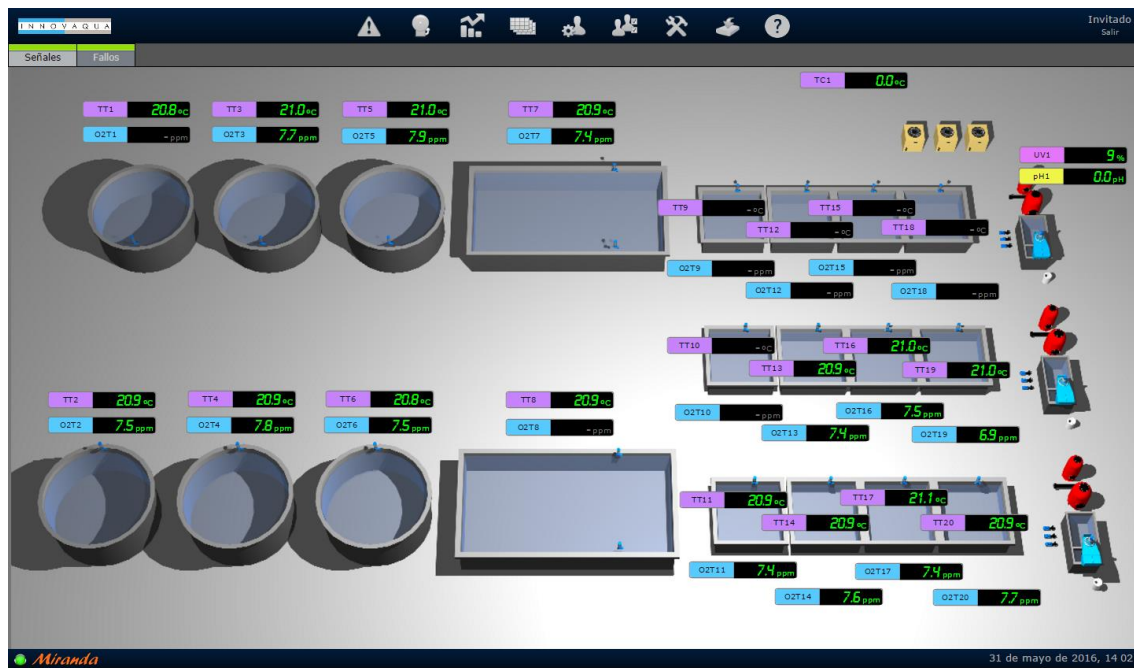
INNOVAQUA

Invitado
Salir

Señales
Fallos

TC1 0.0 ºC

TT1 20.8 ºC
O2T1 - ppm
TT3 21.0 ºC
O2T3 7.7 ppm
TT5 21.0 ºC
O2T5 7.9 ppm
TT7 20.9 ºC
O2T7 7.4 ppm

UV1 9 %
pH1 0.0 pH

TT9 - ºC
TT15 - ºC
TT12 - ºC
TT18 - ºC
O2T9 - ppm
O2T15 - ppm
O2T12 - ppm
O2T18 - ppm

TT10 - ºC
TT16 21.0 ºC
TT13 20.9 ºC
TT19 21.0 ºC

TT2 20.9 ºC
O2T2 7.5 ppm
TT4 20.9 ºC
O2T4 7.8 ppm
TT6 20.8 ºC
O2T6 7.5 ppm
TT8 20.9 ºC
O2T8 - ppm

O2T10 - ppm
O2T16 7.5 ppm
O2T13 7.4 ppm
O2T19 6.9 ppm

TT11 20.9 ºC
TT17 21.1 ºC
TT14 20.9 ºC
TT20 20.9 ºC
O2T11 7.4 ppm
O2T17 7.4 ppm
O2T14 7.6 ppm
O2T20 7.7 ppm

Miranda
31 de mayo de 2016, 14 02